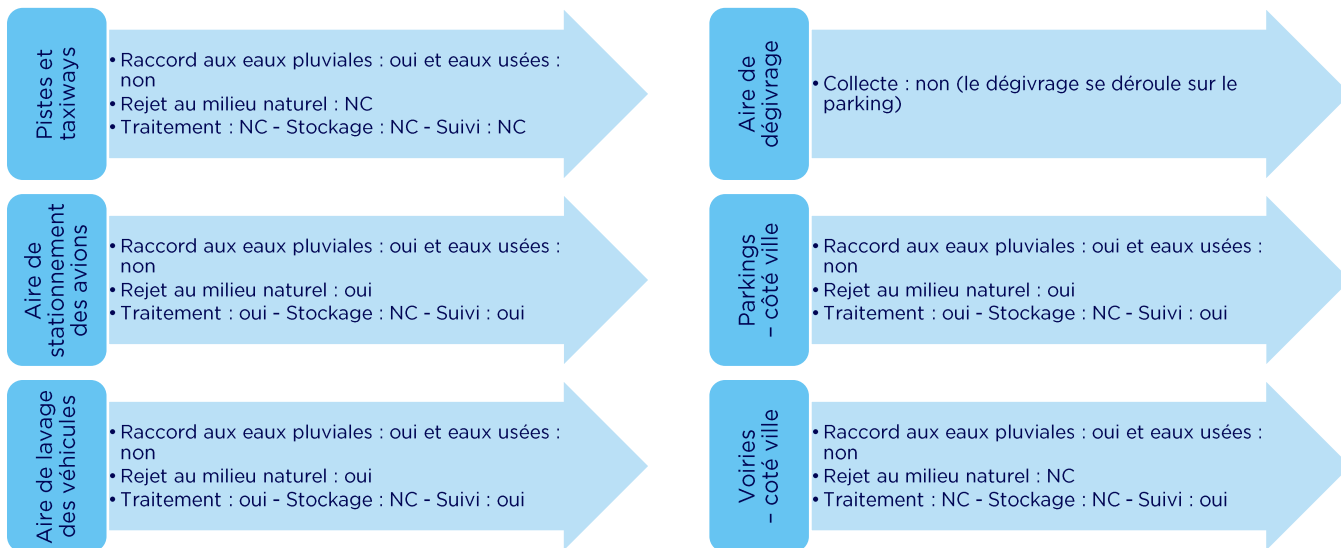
Pistes et taxiways

• Raccord aux eaux pluviales : oui et eaux usées : non
• Rejet au milieu naturel : NC
• Traitement : NC - Stockage : NC - Suivi : NC

Aire de stationnement des avions

• Raccord aux eaux pluviales : oui et eaux usées : non
• Rejet au milieu naturel : oui
• Traitement : oui - Stockage : NC - Suivi : oui

Aire de lavage des véhicules

• Raccord aux eaux pluviales : oui et eaux usées : non
• Rejet au milieu naturel : oui
• Traitement : oui - Stockage : NC - Suivi : oui

Aire de dégivrage

• Collecte : non (le dégivrage se déroule sur le parking)

Parkings – côté ville

• Raccord aux eaux pluviales : oui et eaux usées : non
• Rejet au milieu naturel : oui
• Traitement : oui - Stockage : NC - Suivi : oui

Voiries – coté ville

• Raccord aux eaux pluviales : oui et eaux usées : non
• Rejet au milieu naturel : NC
• Traitement : NC - Stockage : NC - Suivi : oui